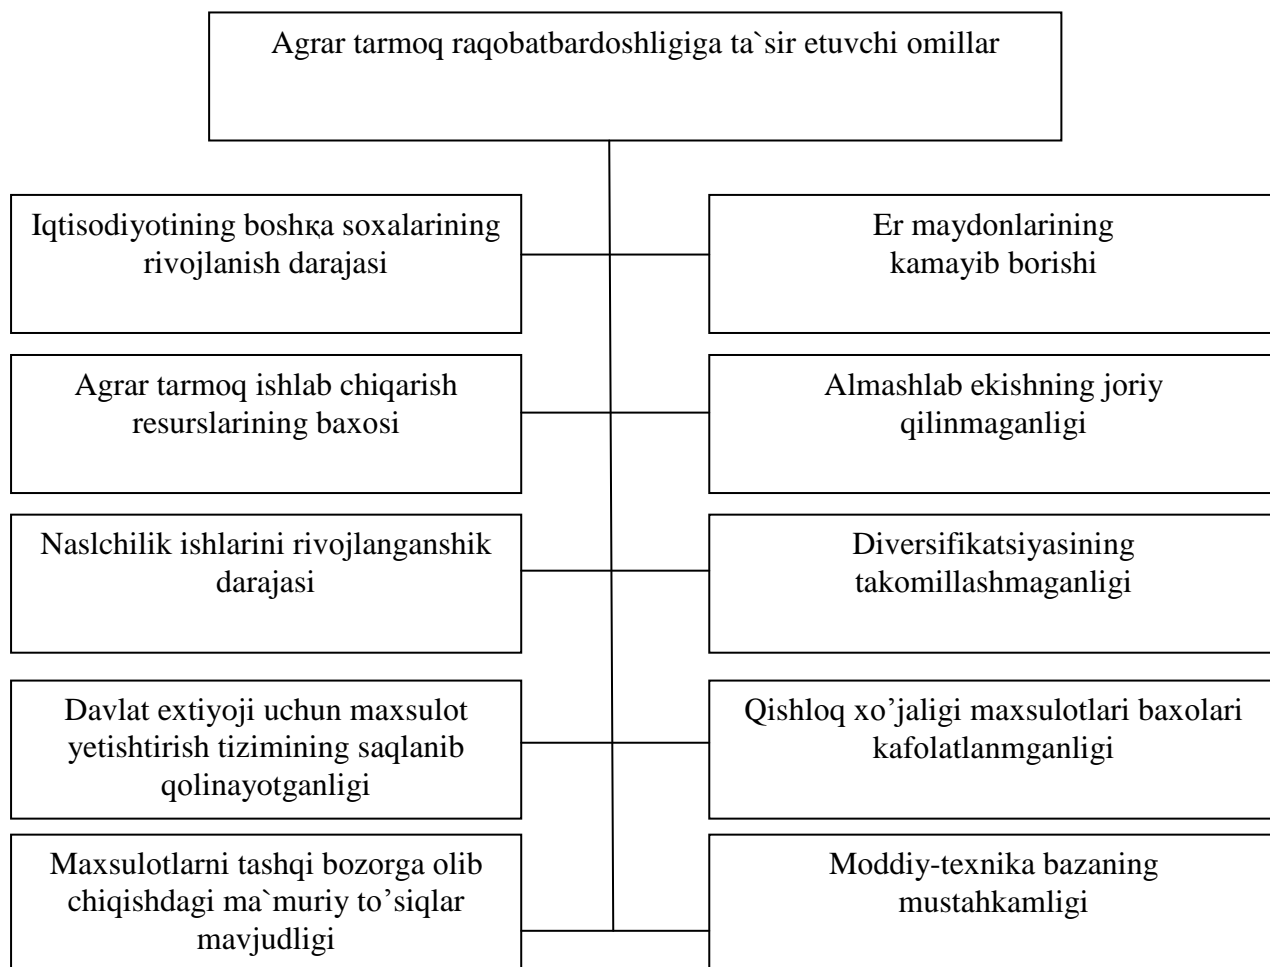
Agrar tarmoq raqobatbardoshligiga ta`sir etuvchi omillar

Iqtisodiyotining boshқa soxalarining rivojlanish darajasi

Er maydonlarining kamayib borishi

Agrar tarmoq ishlab chiqarish resurslarining baxosi

Almashlab ekishning joriy qilinmaganligi

Naslchilik ishlarini rivojlanganshik darajasi

Diversifikatsiyasining takomillashmaganligi

Davlat extiyoji uchun maxsulot yetishtirish tizimining saqlanib qolinayotganligi

Qishloq xo’jaligi maxsulotlari baxolari kafolatlanmganligi

Maxsulotlarni tashqi bozorga olib chiqishdagi ma`muriy to’siqlar mavjudligi

Moddiy-texnika bazaning mustahkamligi